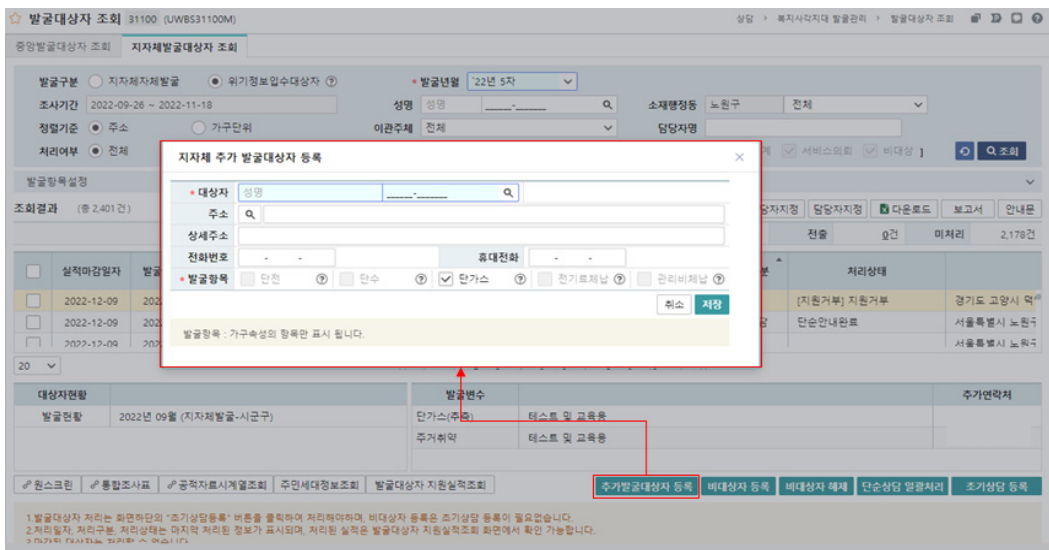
☆ 발굴대상자 조회 31100 (UWBS31100M)

상담 › 복지사각지대 발굴관리 › 발굴대상자 조회

중앙발굴대상자 조회 | 지자체발굴대상자 조회

발굴구분 ○ 지자체자체발굴 ● 위기정보입수대상자 ⓘ
• 발굴년월 '22년 5차
조사기간 2022-09-26 ~ 2022-11-18
성명 성명 ______-______
소재행정동 노원구 전체
정렬기준 ● 주소 ○ 가구단위
이관주체 전체
담당자명
처리여부 ● 전체
서비스의뢰 비대상
조회

발굴항목설정

조회결과 (총 2,401건)
담당자지정 담당자지정 다운로드 보고서 안내문
전출 0건 미처리 2,178건

| | 실적마감일자 | 발굴 | 처리상태 | |
|---|---|---|---|---|
| | 2022-12-09 | 202 | [지원거부] 지원거부 | 경기도 고양시 덕 |
| | 2022-12-09 | 202 | 단순안내완료 | 서울특별시 노원구 |
| | 2022-12-09 | 202 | | 서울특별시 노원구 |

20

지자체 추가 발굴대상자 등록

| • 대상자 | 성명 ______-______ |
|---|---|
| 주소 | |
| 상세주소 | |
| 전화번호 | - - |
| 휴대전화 | - - |
| • 발굴항목 | 단전 ⓘ 단수 ⓘ ☑ 단가스 ⓘ 전기료체납 ⓘ 관리비체납 ⓘ |

취소 저장

발굴항목 : 가구속성의 항목만 표시 됩니다.

대상자현황
발굴현황 2022년 09월 (지자체발굴-시군구)

| 발굴변수 | |
|---|---|
| 단가스(주중) | 테스트 및 교육용 |
| 주거취약 | 테스트 및 교육용 |

추가연락처

원스크린 | 통합조사표 | 공적자료시계열조회 | 주민세대정보조회 | 발굴대상자 지원실적조회

추가발굴대상자 등록 | 비대상자 등록 | 비대상자 해제 | 단순상담 일괄처리 | 초기상담 등록

1.발굴대상자 처리는 화면하단의 "초기상담등록" 버튼을 클릭하여 처리해야하며, 비대상자 등록은 초기상담 등록이 필요없습니다.
2.처리일자, 처리구분, 처리상태는 마지막 처리된 정보가 표시되며, 처리된 실적은 발굴대상자 지원실적조회 화면에서 확인 가능합니다.
3.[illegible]